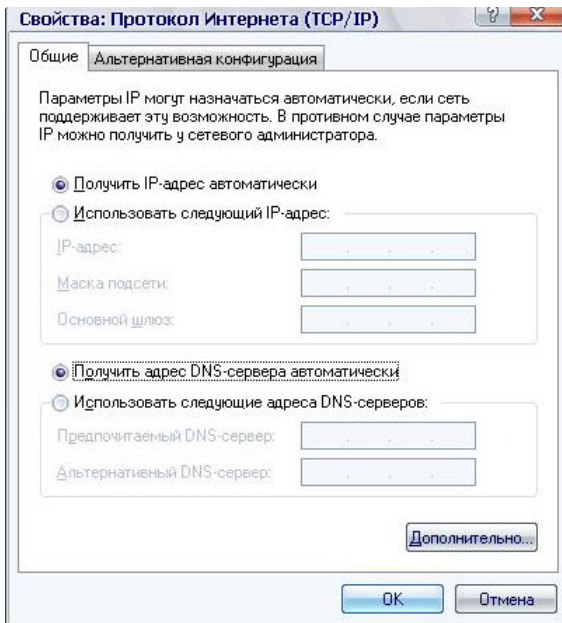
Свойства: Протокол Интернета (TCP/IP)

Общие | Альтернативная конфигурация

Параметры IP могут назначаться автоматически, если сеть поддерживает эту возможность. В противном случае параметры IP можно получить у сетевого администратора.

Получить IP-адрес автоматически
Использовать следующий IP-адрес:
IP-адрес:
Маска подсети:
Основной шлюз:

Получить адрес DNS-сервера автоматически
Использовать следующие адреса DNS-серверов:
Предпочитаемый DNS-сервер:
Альтернативный DNS-сервер:

Дополнительно...

OK
Отмена